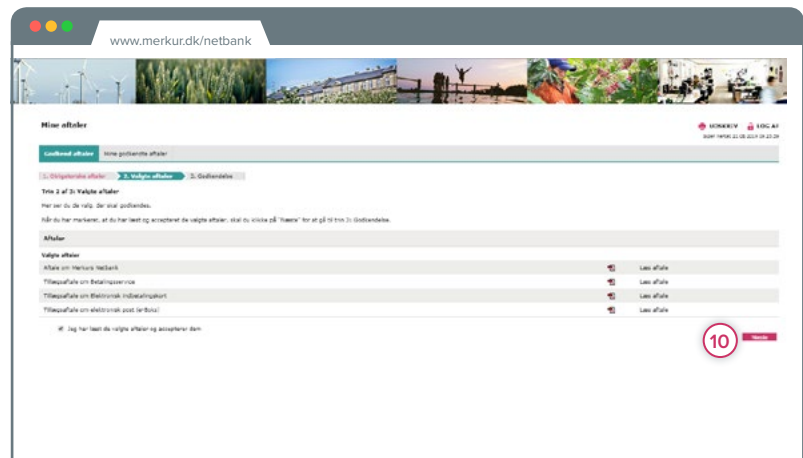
www.merkur.dk/netbank

Mine aftaler

UDSKRIV LOG AF

Godkend aftaler | Mine godkendte aftaler

1. Obligatoriske aftaler | 2. Valgte aftaler | 3. Godkendelse

Trin 2 af 3: Valgte aftaler

Her ser du de valg, der skal godkendes.

Når du har markeret, at du har læst og accepteret de valgte aftaler, skal du klikke på "Næste" for at gå til trin 3: Godkendelse.

Aftaler

Valgte aftaler

| | |
|---|---|
| Aftale om Merkurs NetBank | Læs aftale |
| Tillægsaftale om Betalingsservice | Læs aftale |
| Tillægsaftale om Elektronisk indbetalingskort | Læs aftale |
| Tillægsaftale om elektronisk post (e-Boks) | Læs aftale |

Jeg har læst de valgte aftaler og accepterer dem

10

Næste